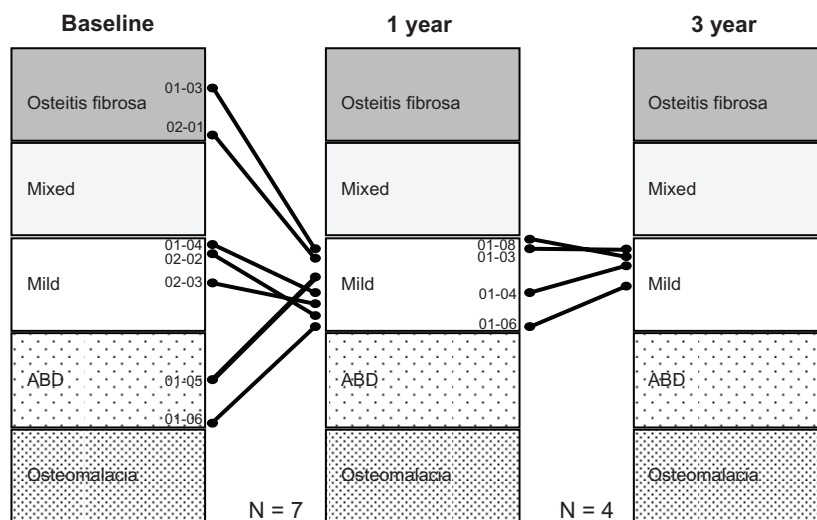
Baseline

Osteitis fibrosa 01-03 02-01

Mixed

Mild 01-04 02-02 02-03

ABD 01-05 01-06

Osteomalacia

N = 7

1 year

Osteitis fibrosa

Mixed

Mild 01-08 01-03 01-04 01-06

ABD

Osteomalacia

N = 4

3 year

Osteitis fibrosa

Mixed

Mild

ABD

Osteomalacia